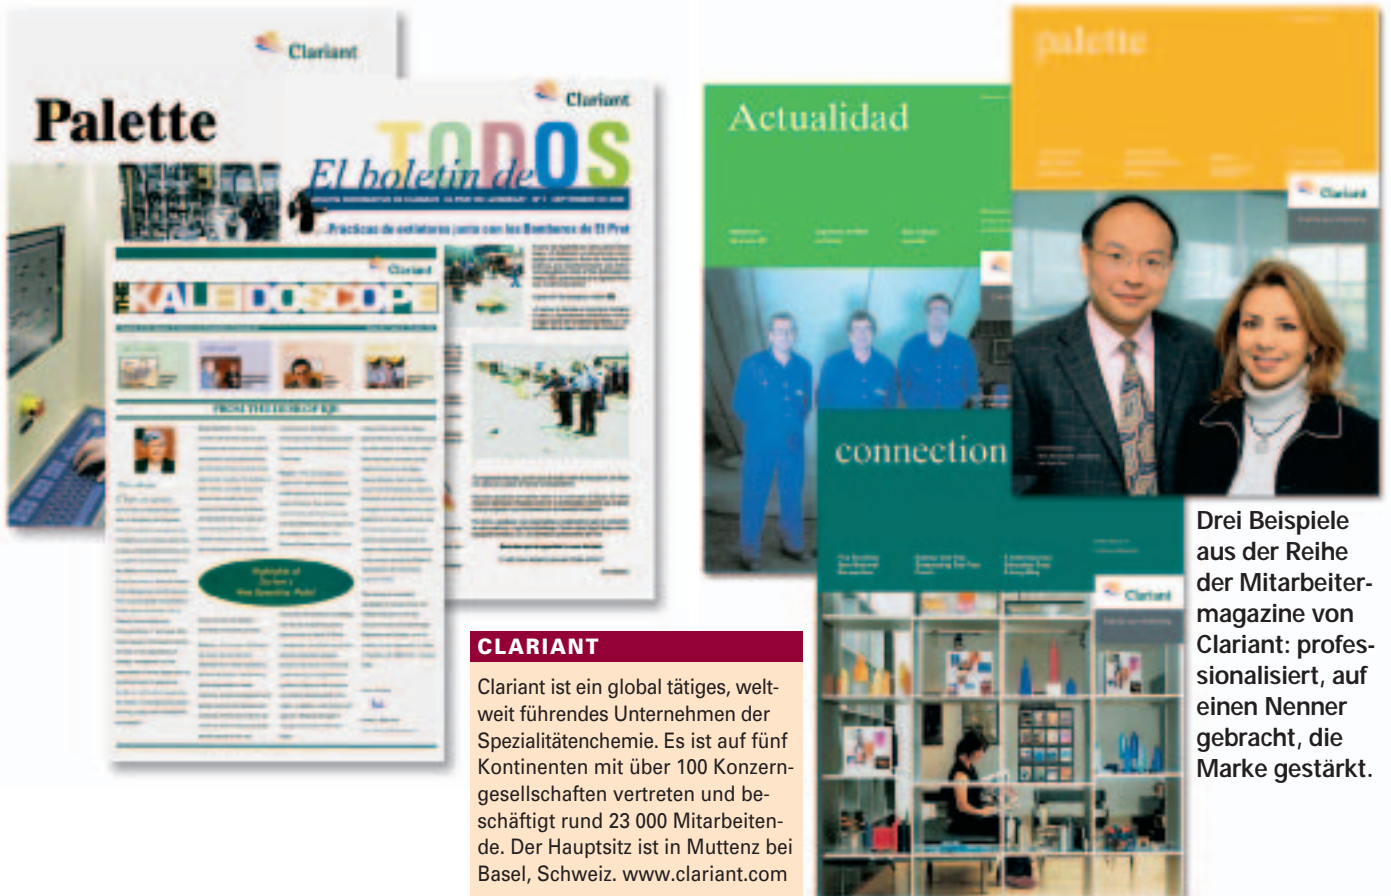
Clariant

Palette

Clariant

TODOS

El boletin de

Prácticas de extinteres junto con los Bomberos de El Prat

Clariant

KALEIDOSCOPE

FROM THE DESK OF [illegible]

Highlights of Clariant's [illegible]

CLARIANT

Clariant ist ein global tätiges, weltweit führendes Unternehmen der Spezialitätenchemie. Es ist auf fünf Kontinenten mit über 100 Konzerngesellschaften vertreten und beschäftigt rund 23 000 Mitarbeitende. Der Hauptsitz ist in Muttenz bei Basel, Schweiz. www.clariant.com

Actualidad

palette

Clariant

connection

Clariant

Drei Beispiele aus der Reihe der Mitarbeitermagazine von Clariant: professionalisiert, auf einen Nenner gebracht, die Marke gestärkt.